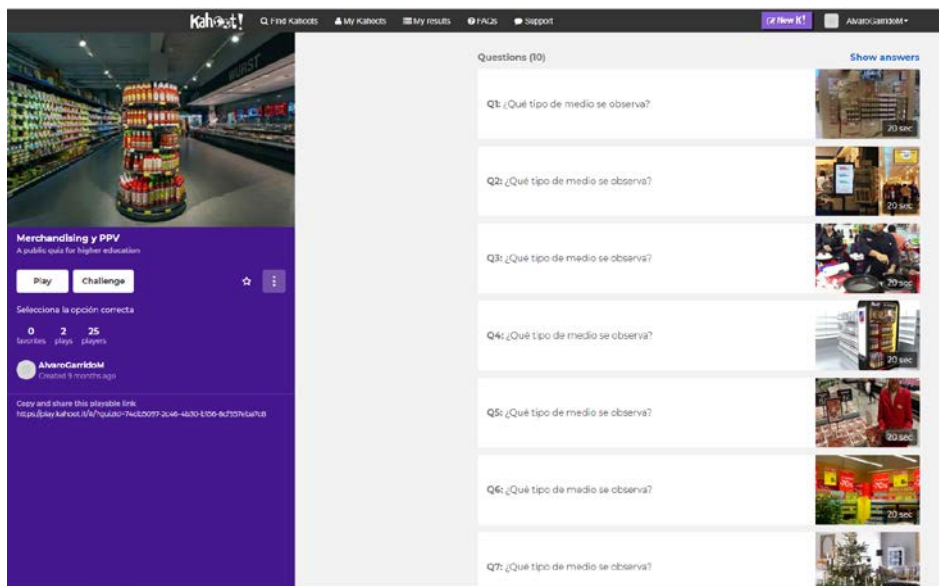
Kahoot! Find Kahoots My Kahoots My results FAQs Support New K! AlvaroGarridoM

Merchandising y PPV
A public quiz for higher education

Play Challenge

Selecciona la opción correcta

0 favorites 2 plays 25 players

AlvaroGarridoM
Created 9 months ago

Copy and share this playable link
https://play.kahoot.it/#/?quizId=74cb5097-2c46-4b30-b706-8cf357e0a7c8

Questions (10)

Show answers

Q1: ¿Qué tipo de medio se observa?
20 sec

Q2: ¿Qué tipo de medio se observa?
20 sec

Q3: ¿Qué tipo de medio se observa?
20 sec

Q4: ¿Qué tipo de medio se observa?
20 sec

Q5: ¿Qué tipo de medio se observa?
20 sec

Q6: ¿Qué tipo de medio se observa?
20 sec

Q7: ¿Qué tipo de medio se observa?